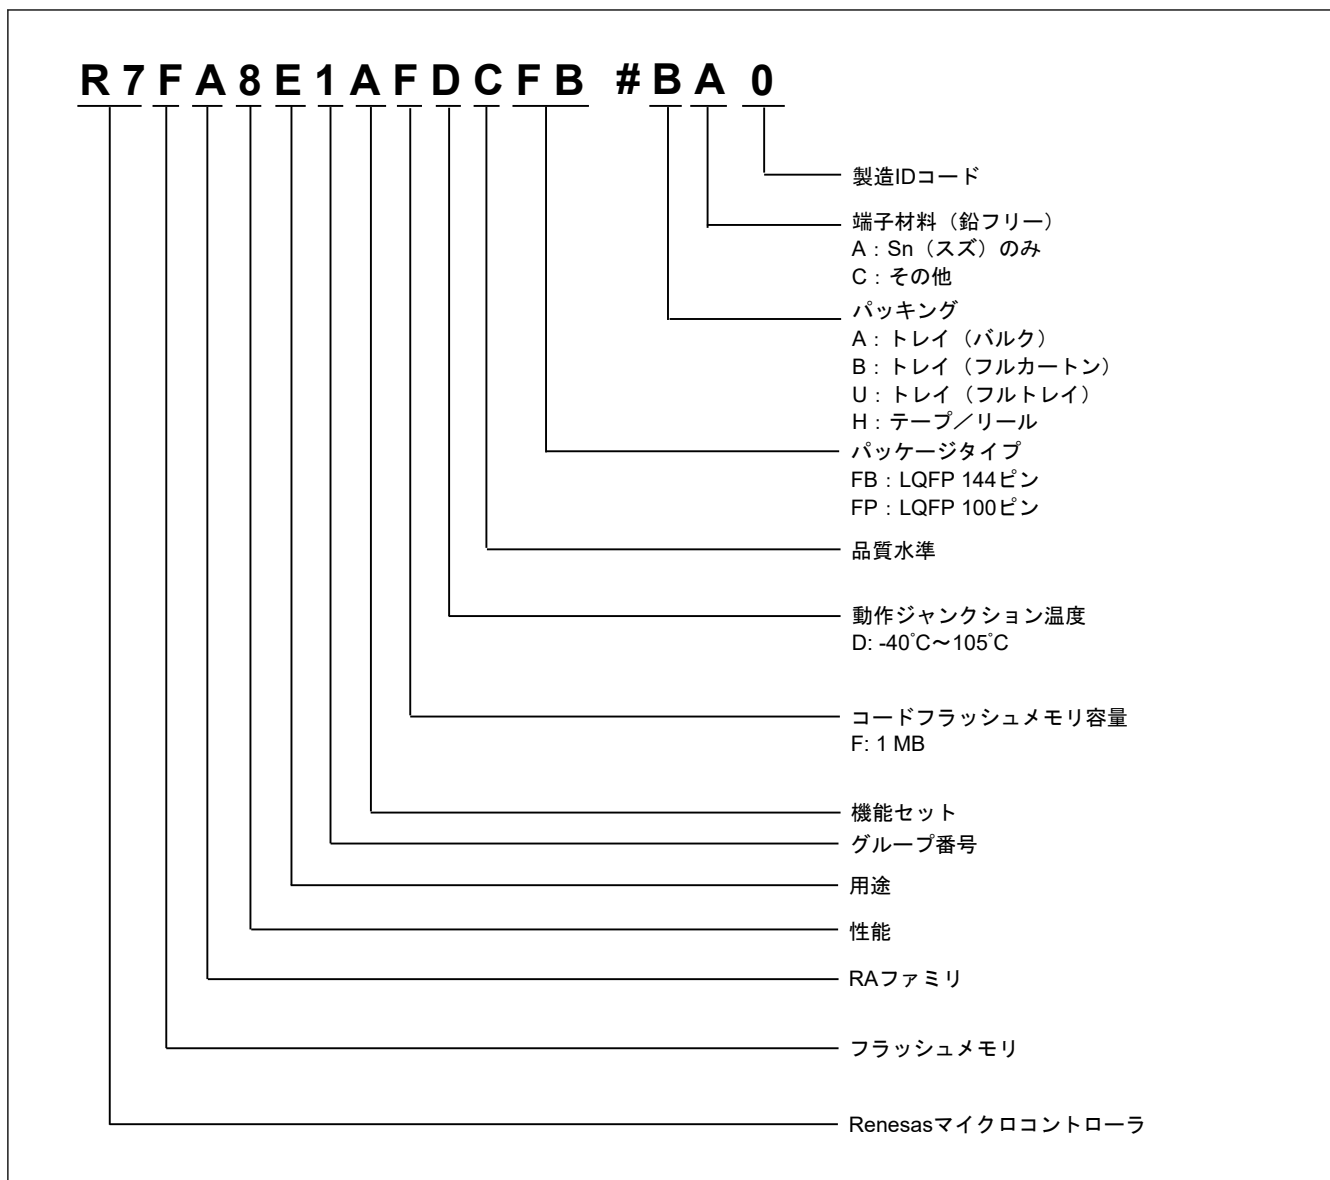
R 7 F A 8 E 1 A F D C F B # B A 0

製造IDコード

端子材料（鉛フリー）
A：Sn（スズ）のみ
C：その他

パッキング
A：トレイ（バルク）
B：トレイ（フルカートン）
U：トレイ（フルトレイ）
H：テープ／リール

パッケージタイプ
FB：LQFP 144ピン
FP：LQFP 100ピン

品質水準

動作ジャンクション温度
D: -40°C～105°C

コードフラッシュメモリ容量
F: 1 MB

機能セット

グループ番号

用途

性能

RAファミリ

フラッシュメモリ

Renesasマイクロコントローラ